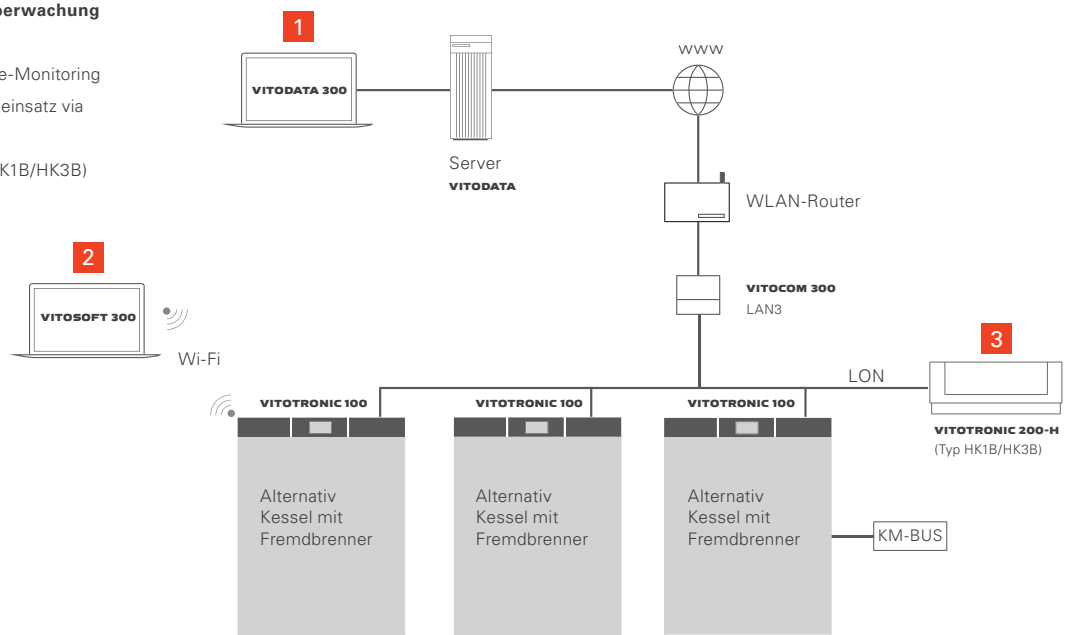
berwachung

e-Monitoring

einsatz via

K1B/HK3B)

1

VITODATA 300

Server
VITODATA

www

WLAN-Router

VITOCOM 300
LAN3

2

VITOSOFT 300

Wi-Fi

3

LON

VITOTRONIC 200-H
(Typ HK1B/HK3B)

VITOTRONIC 100

VITOTRONIC 100

VITOTRONIC 100

Alternativ Kessel mit Fremdbrenner

Alternativ Kessel mit Fremdbrenner

Alternativ Kessel mit Fremdbrenner

KM-BUS